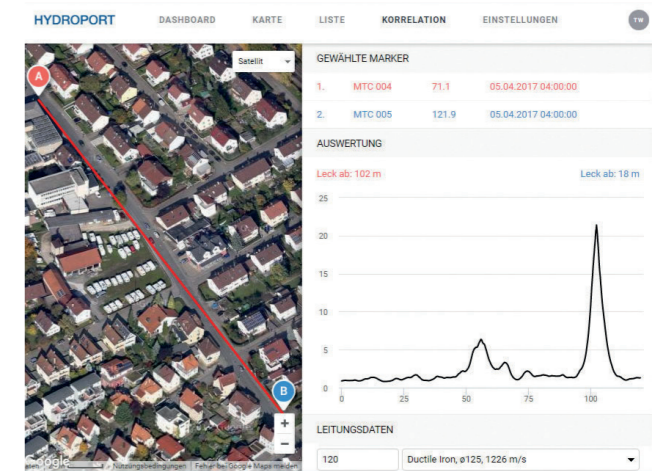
HYDROPORT DASHBOARD KARTE LISTE KORRELATION EINSTELLUNGEN TW

Satellit

A

B

+
−

Google Nutzungsbedingungen Fehler bei Google Maps melden

GEWÄHLTE MARKER

| 1. | MTC 004 | 71.1 | 05.04.2017 04:00:00 |
|---|---|---|---|
| 2. | MTC 005 | 121.9 | 05.04.2017 04:00:00 |

AUSWERTUNG

Leck ab: 102 m

Leck ab: 18 m

25
20
15
10
5
0
0 25 50 75 100

LEITUNGSDATEN

120

Ductile Iron, ø125, 1226 m/s